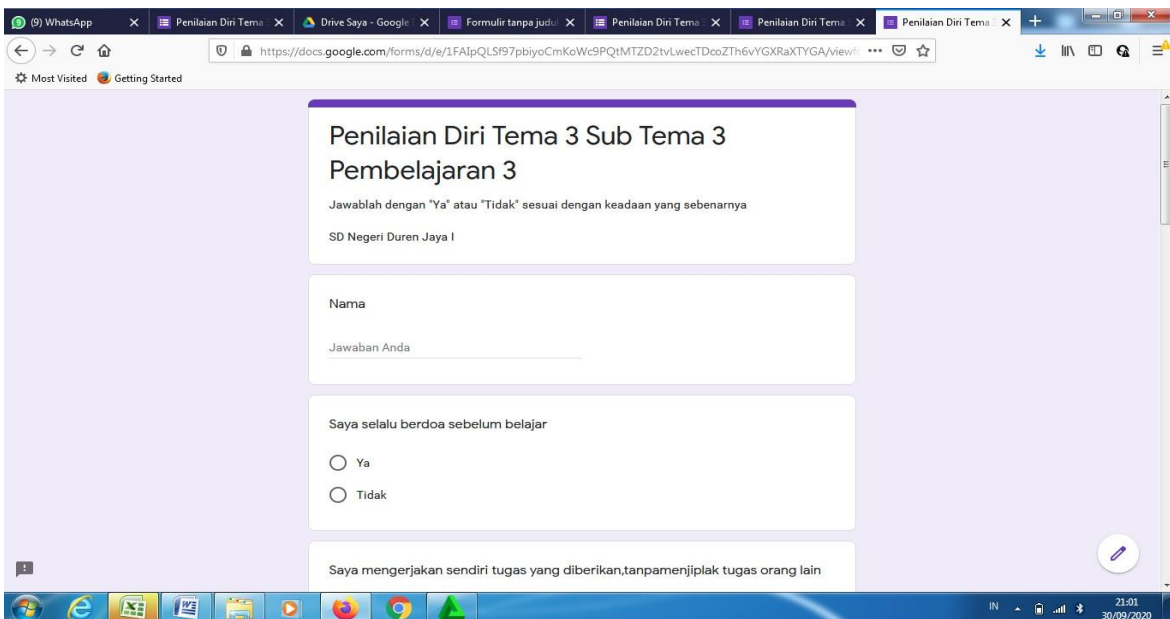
(9) WhatsApp
Penilaian Diri Tema
Drive Saya - Google
Formulir tanpa judul
Penilaian Diri Tema
Penilaian Diri Tema
Penilaian Diri Tema

https://docs.google.com/forms/d/e/1FAIpQLSf97pbiyoCmKoWc9PQtMTZD2tvLwecTDcoZTh6vYGXRaXTYGA/viewf

Most Visited
Getting Started

Penilaian Diri Tema 3 Sub Tema 3 Pembelajaran 3

Jawablah dengan "Ya" atau "Tidak" sesuai dengan keadaan yang sebenarnya

SD Negeri Duren Jaya I

Nama

Jawaban Anda

Saya selalu berdoa sebelum belajar

Ya

Tidak

Saya mengerjakan sendiri tugas yang diberikan,tanpamenjiplak tugas orang lain

IN
21:01
30/09/2020